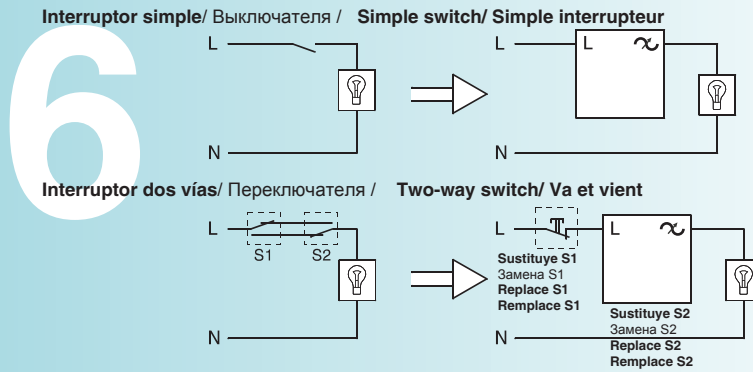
6

Interruptor simple/ Выключателя / Simple switch/ Simple interrupteur

L

N

L

L ~

N

Interruptor dos vías/ Переключателя / Two-way switch/ Va et vient

L

S1 S2

N

L

L ~

Sustituye S1
Замена S1
Replace S1
Remplace S1

Sustituye S2
Замена S2
Replace S2
Remplace S2

N